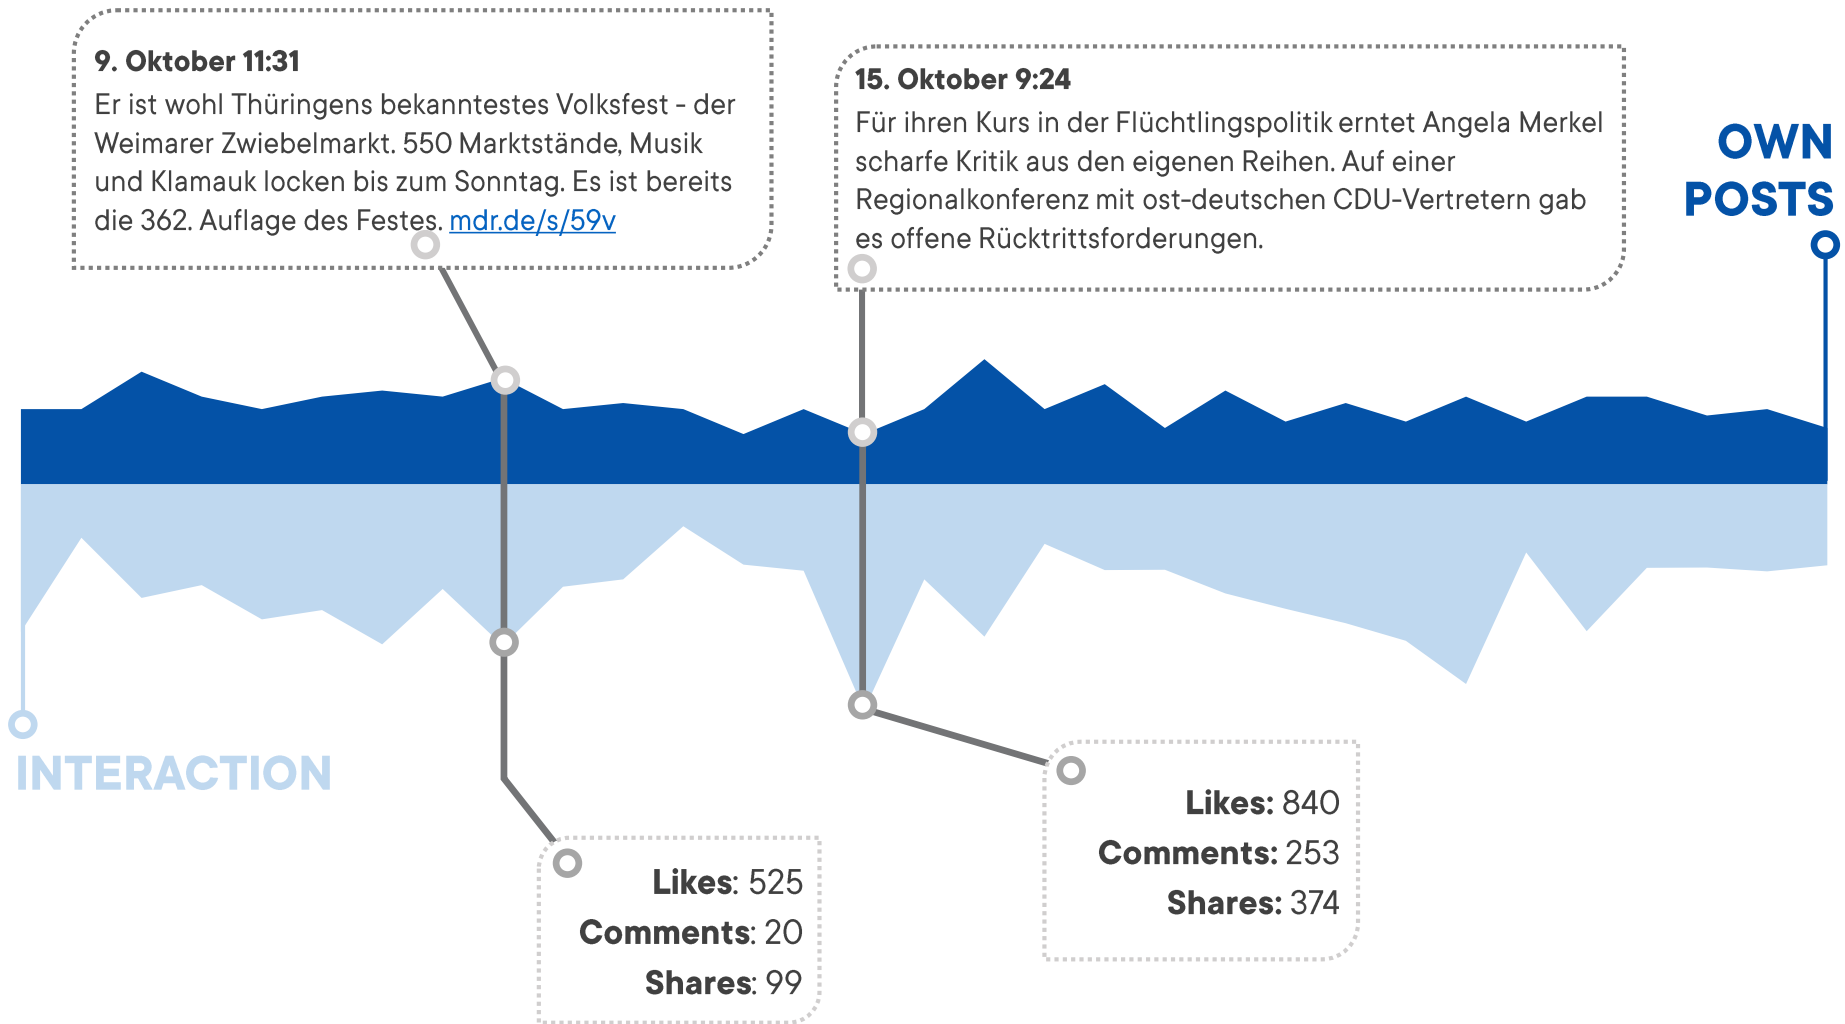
**9. Oktober 11:31**
Er ist wohl Thüringens bekanntestes Volksfest - der Weimarer Zwiebelmarkt. 550 Marktstände, Musik und Klamauk locken bis zum Sonntag. Es ist bereits die 362. Auflage des Festes. mdr.de/s/59v

**15. Oktober 9:24**
Für ihren Kurs in der Flüchtlingspolitik erntet Angela Merkel scharfe Kritik aus den eigenen Reihen. Auf einer Regionalkonferenz mit ost-deutschen CDU-Vertretern gab es offene Rücktrittsforderungen.

OWN POSTS

INTERACTION

**Likes**: 525
**Comments**: 20
**Shares**: 99

**Likes**: 840
**Comments**: 253
**Shares**: 374